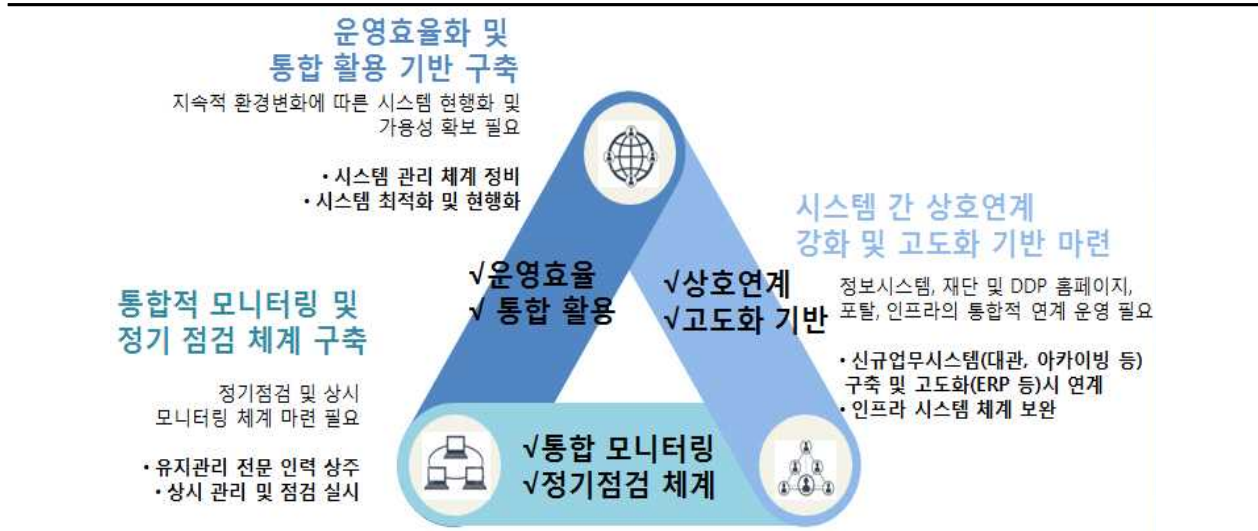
운영효율화 및
통합 활용 기반 구축

지속적 환경변화에 따른 시스템 현행화 및 가용성 확보 필요

• 시스템 관리 체계 정비
• 시스템 최적화 및 현행화

시스템 간 상호연계
강화 및 고도화 기반 마련

정보시스템, 재단 및 DDP 홈페이지, 포탈, 인프라의 통합적 연계 운영 필요

• 신규업무시스템(대관, 아카이빙 등) 구축 및 고도화(ERP 등)시 연계
• 인프라 시스템 체계 보완

√운영효율
√ 통합 활용

√상호연계
√고도화 기반

통합적 모니터링 및
정기 점검 체계 구축

정기점검 및 상시 모니터링 체계 마련 필요

• 유지관리 전문 인력 상주
• 상시 관리 및 점검 실시

√통합 모니터링
√정기점검 체계